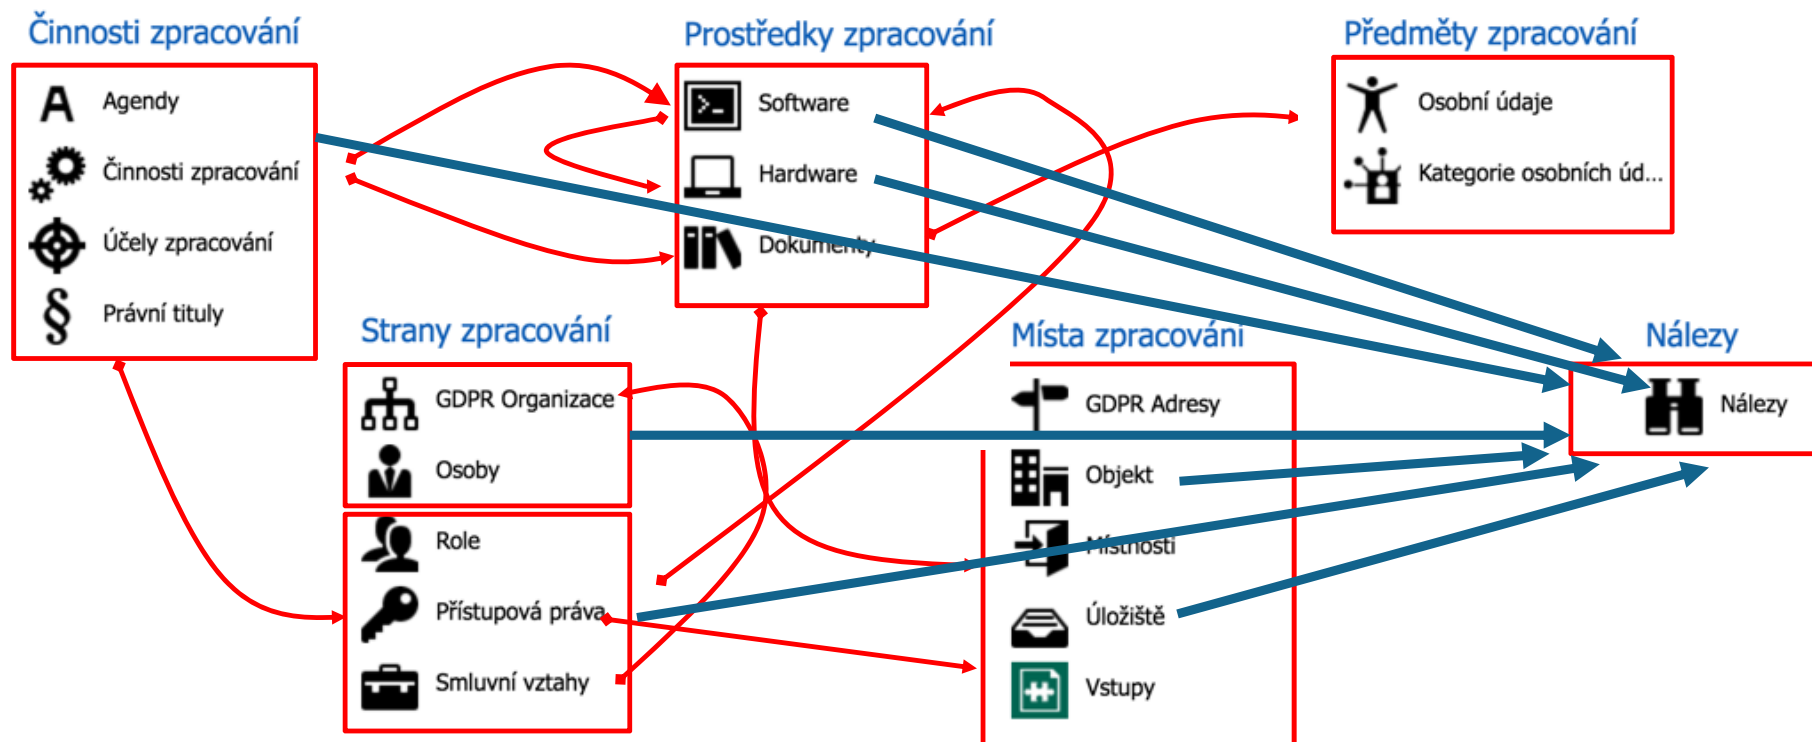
Činnosti zpracování

Agendy

Činnosti zpracování

Účely zpracování

Právní tituly

Prostředky zpracování

Software

Hardware

Dokumenty

Předměty zpracování

Osobní údaje

Kategorie osobních úd...

Strany zpracování

GDPR Organizace

Osoby

Role

Přístupová práva

Smluvní vztahy

Místa zpracování

GDPR Adresy

Objekt

Místnosti

Úložiště

Vstupy

Nálezy

Nálezy